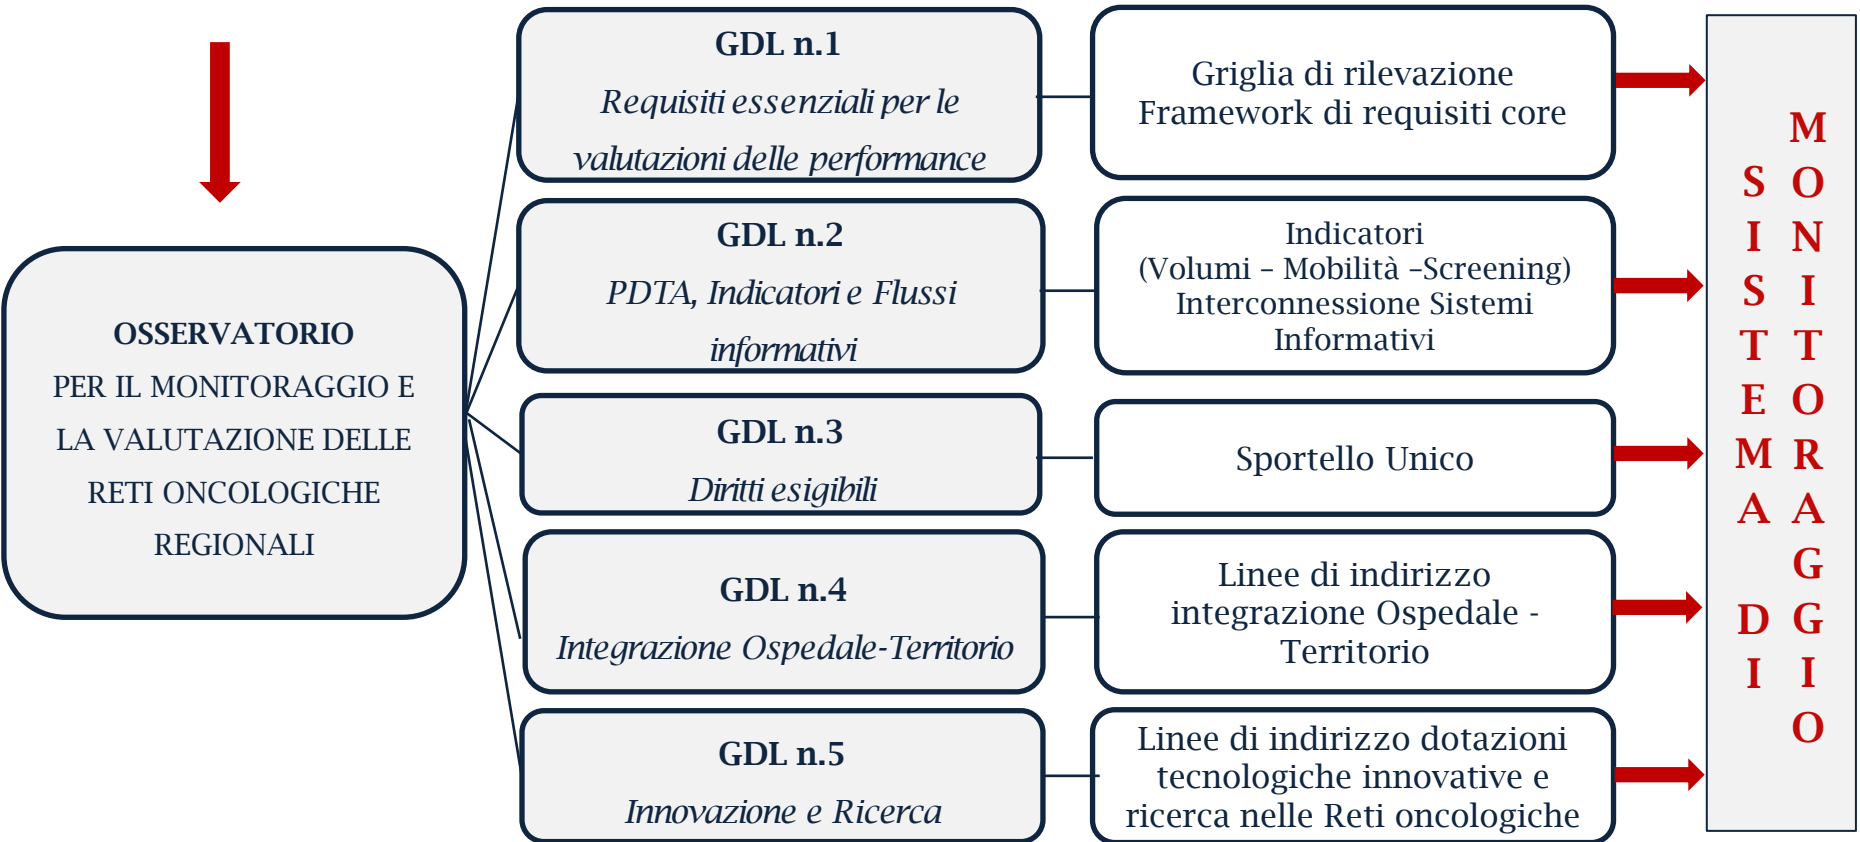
OSSERVATORIO
PER IL MONITORAGGIO E LA VALUTAZIONE DELLE RETI ONCOLOGICHE REGIONALI

GDL n.1
Requisiti essenziali per le valutazioni delle performance

Griglia di rilevazione
Framework di requisiti core

GDL n.2
PDTA, Indicatori e Flussi informativi

Indicatori
(Volumi – Mobilità –Screening)
Interconnessione Sistemi Informativi

GDL n.3
Diritti esigibili

Sportello Unico

GDL n.4
Integrazione Ospedale-Territorio

Linee di indirizzo integrazione Ospedale - Territorio

GDL n.5
Innovazione e Ricerca

Linee di indirizzo dotazioni tecnologiche innovative e ricerca nelle Reti oncologiche

SISTEMA DI MONITORAGGIO